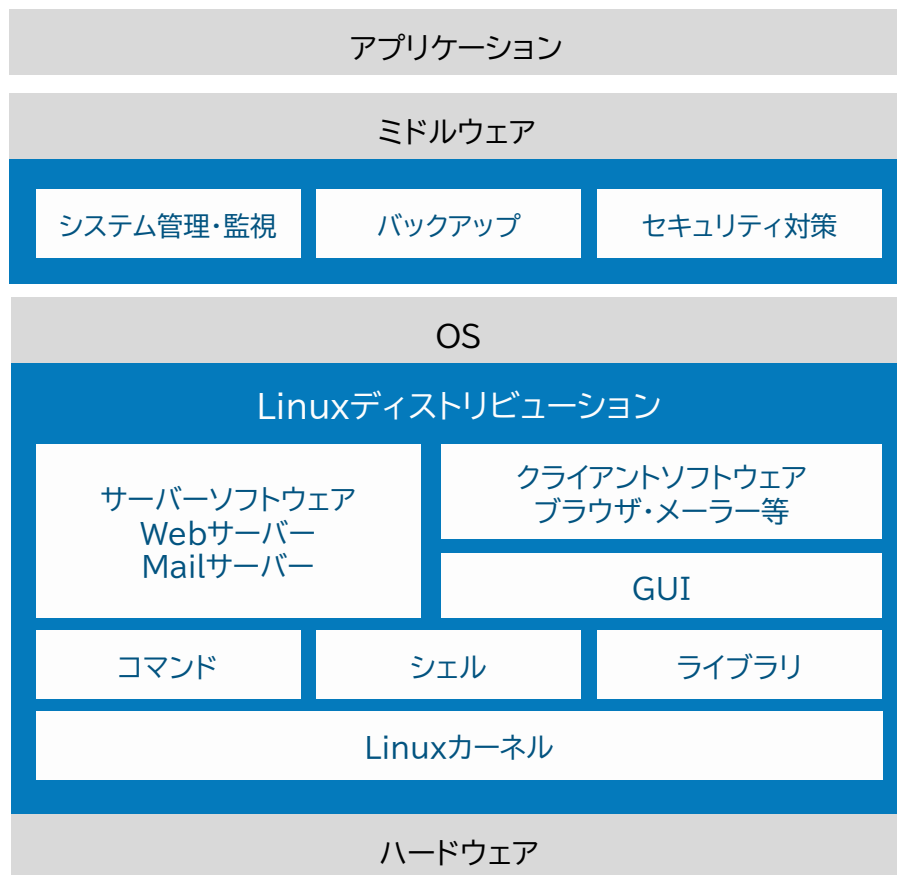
アプリケーション

ミドルウェア

システム管理・監視

バックアップ

セキュリティ対策

OS

Linuxディストリビューション

サーバーソフトウェア
Webサーバー
Mailサーバー

クライアントソフトウェア
ブラウザ・メーラー等

GUI

コマンド

シェル

ライブラリ

Linuxカーネル

ハードウェア